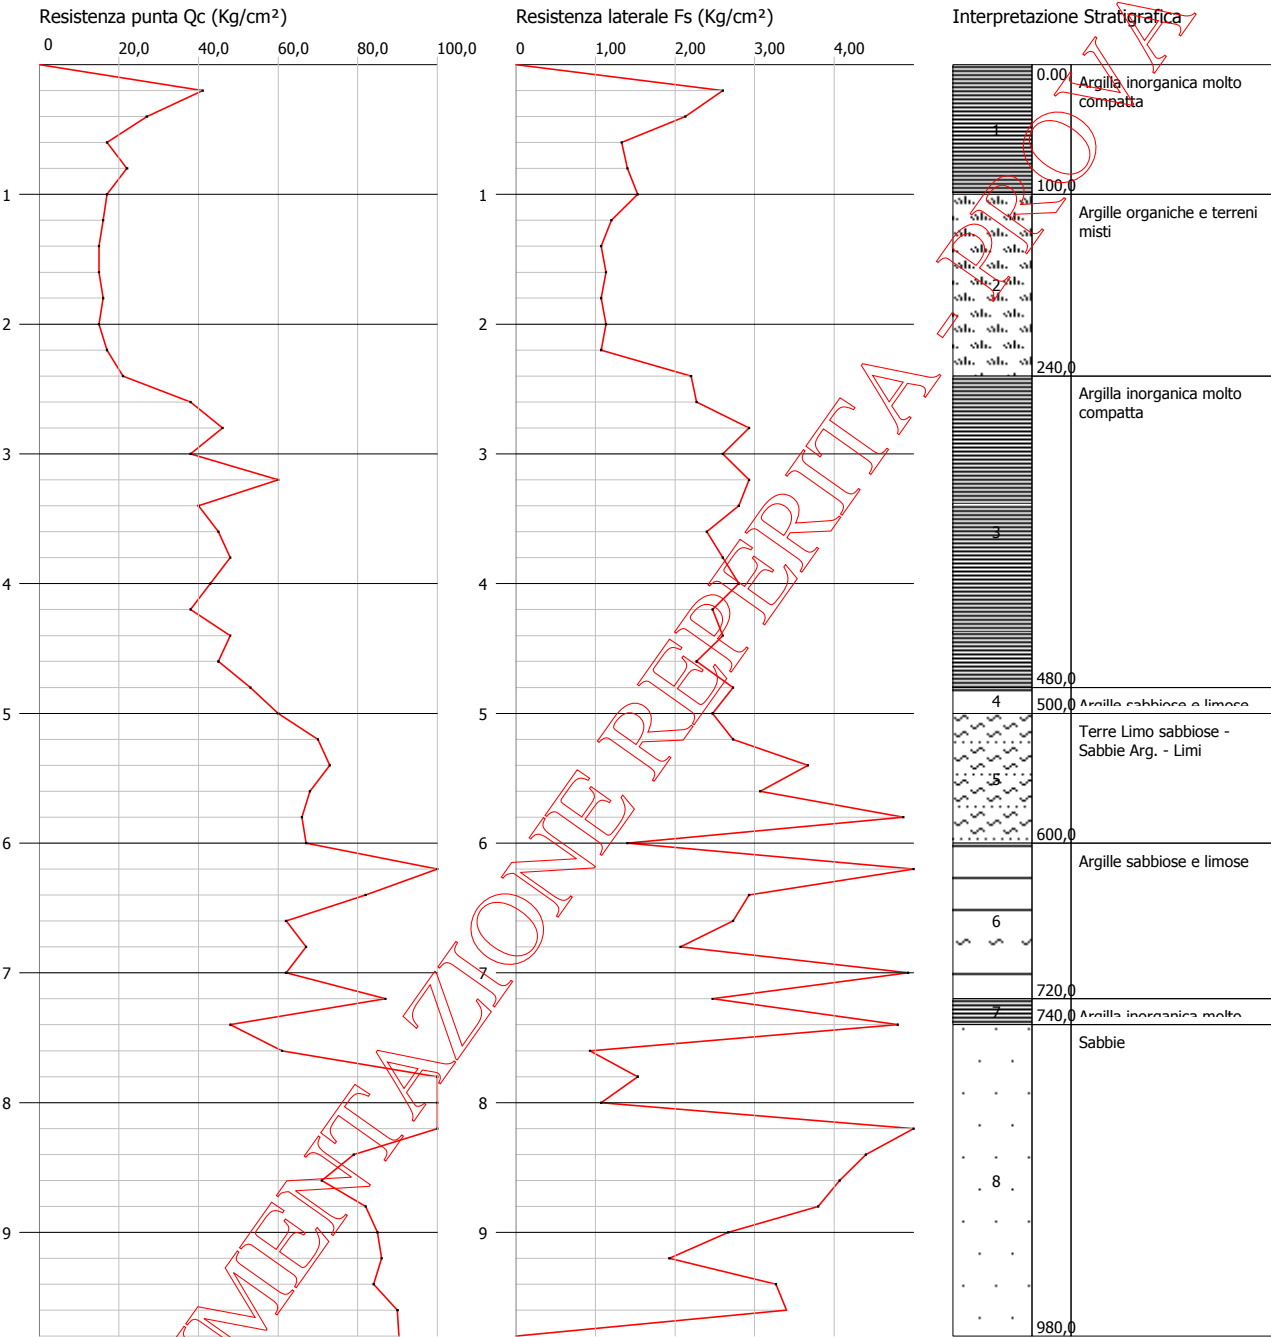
Resistenza punta Qc (Kg/cm²)

0 20,0 40,0 60,0 80,0 100,0

1
2
3
4
5
6
7
8
9

Resistenza laterale Fs (Kg/cm²)

0 1,00 2,00 3,00 4,00

1
2
3
4
5
6
7
8
9

Interpretazione Stratigrafica

0.00 Argilla inorganica molto compatta
1
100,0 Argille organiche e terreni misti
2
240,0 Argilla inorganica molto compatta
3
480,0
4
500,0 Argille sabbiose e limose
Terre Limo sabbiose - Sabbie Arg. - Limi
5
600,0 Argille sabbiose e limose
6
720,0
7
740,0 Argilla inorganica molto
Sabbie
8
980,0

DOCUMENTAZIONE REPERITA - DPROIA